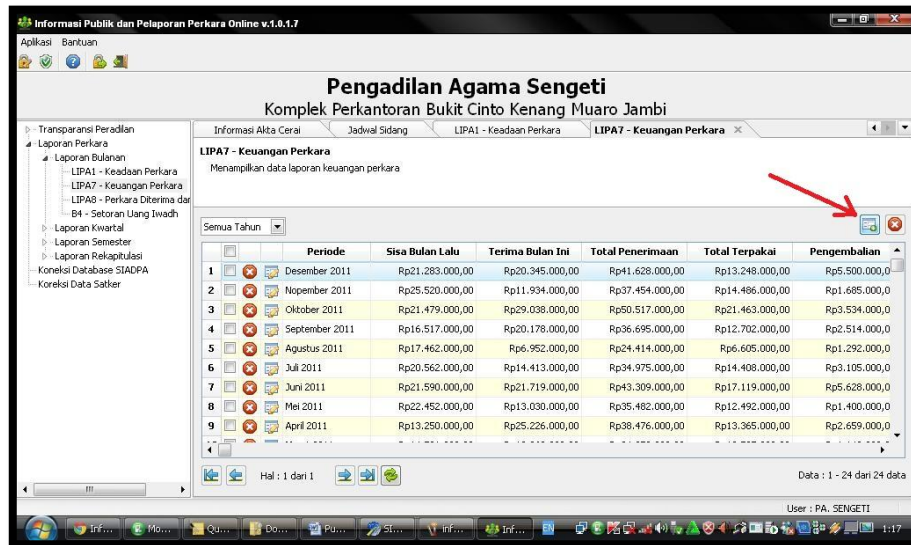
Informasi Publik dan Pelaporan Perkara Online v.1.0.1.7

Aplikasi Bantuan

Pengadilan Agama Sengeti
Komplek Perkantoran Bukit Cinto Kenang Muaro Jambi

Transparansi Peradilan
Laporan Perkara
Laporan Bulanan
LIPA1 - Keadaan Perkara
LIPA7 - Keuangan Perkara
LIPA8 - Perkara Diterima dar
B4 - Setoran Uang Iwadh
Laporan Kwartal
Laporan Semester
Laporan Rekapitulasi
Koreksi Database SIADPA
Koreksi Data Satker

Informasi Akta Cerai | Jadwal Sidang | LIPA1 - Keadaan Perkara | LIPA7 - Keuangan Perkara

LIPA7 - Keuangan Perkara
Menampilkan data laporan keuangan perkara

Semua Tahun

| | Periode | Sisa Bulan Lalu | Terima Bulan Ini | Total Penerimaan | Total Terpakai | Pengembalian |
|---|---|---|---|---|---|---|
| 1 | Desember 2011 | Rp21.283.000,00 | Rp20.345.000,00 | Rp41.628.000,00 | Rp13.248.000,00 | Rp5.500.000,0 |
| 2 | Nopember 2011 | Rp25.520.000,00 | Rp11.934.000,00 | Rp37.454.000,00 | Rp14.486.000,00 | Rp1.685.000,0 |
| 3 | Oktober 2011 | Rp21.479.000,00 | Rp29.038.000,00 | Rp50.517.000,00 | Rp21.463.000,00 | Rp3.534.000,0 |
| 4 | September 2011 | Rp16.517.000,00 | Rp20.178.000,00 | Rp36.695.000,00 | Rp12.702.000,00 | Rp2.514.000,0 |
| 5 | Agustus 2011 | Rp17.462.000,00 | Rp6.952.000,00 | Rp24.414.000,00 | Rp6.605.000,00 | Rp1.292.000,0 |
| 6 | Juli 2011 | Rp20.562.000,00 | Rp14.413.000,00 | Rp34.975.000,00 | Rp14.408.000,00 | Rp3.105.000,0 |
| 7 | Juni 2011 | Rp21.590.000,00 | Rp21.719.000,00 | Rp43.309.000,00 | Rp17.119.000,00 | Rp5.628.000,0 |
| 8 | Mei 2011 | Rp22.452.000,00 | Rp13.030.000,00 | Rp35.482.000,00 | Rp12.492.000,00 | Rp1.400.000,0 |
| 9 | April 2011 | Rp13.250.000,00 | Rp25.226.000,00 | Rp38.476.000,00 | Rp13.365.000,00 | Rp2.659.000,0 |

Hal : 1 dari 1

Data : 1 - 24 dari 24 data

User : PA. SENGETI

Inf... Mo... Qu... Do... Pu... SI... inf... Inf... EN 1:17